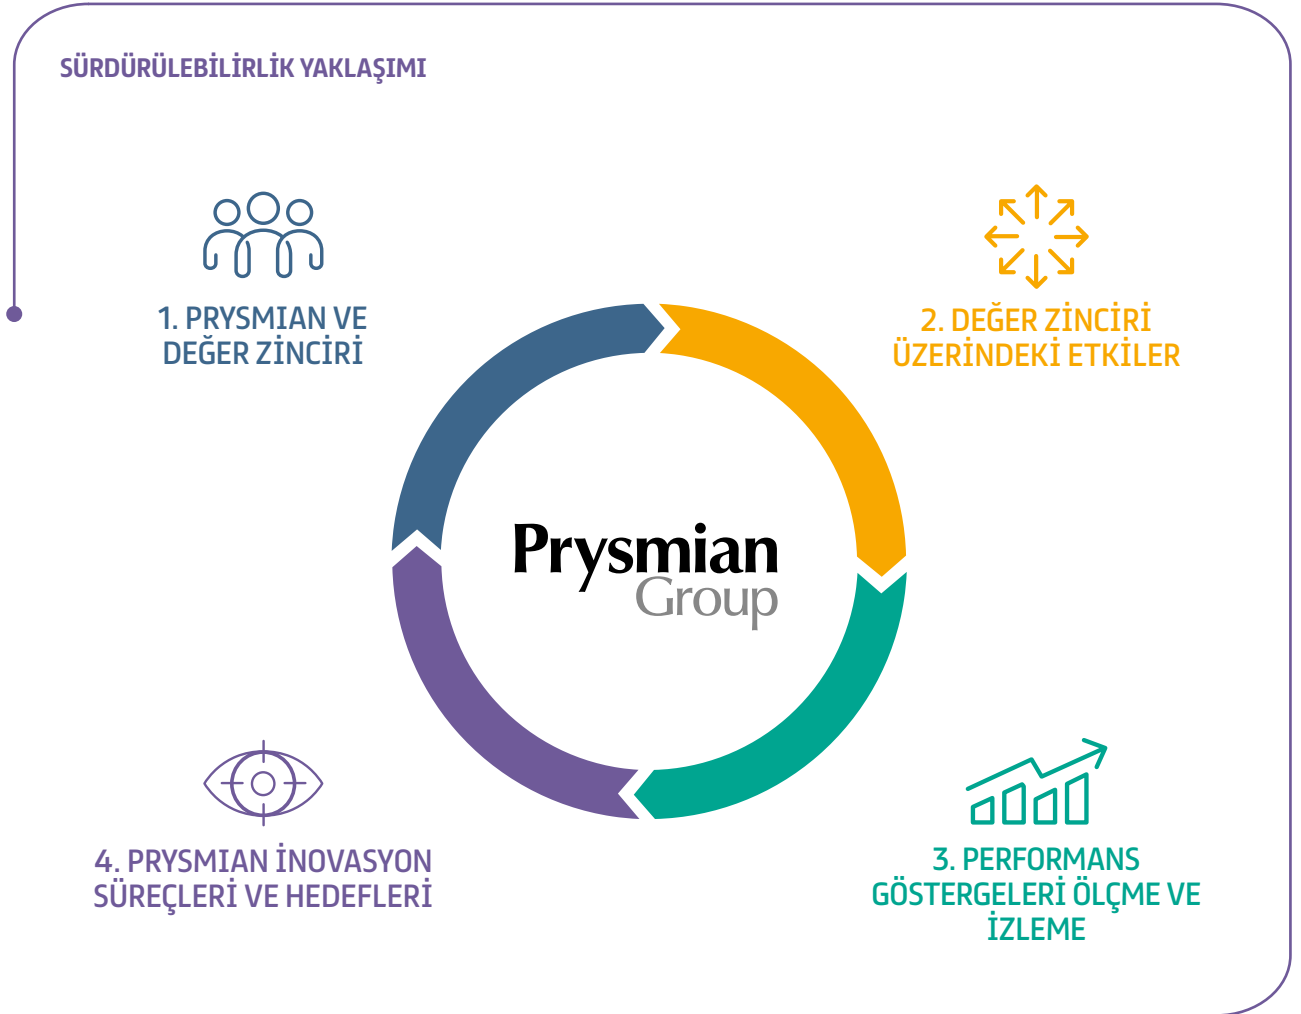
SÜRDÜRÜLEBİLİRLİK YAKLAŞIMI

1. PRYSMIAN VE DEĞER ZİNCİRİ

2. DEĞER ZİNCİRİ ÜZERİNDEKİ ETKİLER

Prysmian Group

4. PRYSMIAN İNOVASYON SÜREÇLERİ VE HEDEFLERİ

3. PERFORMANS GÖSTERGELERİ ÖLÇME VE İZLEME